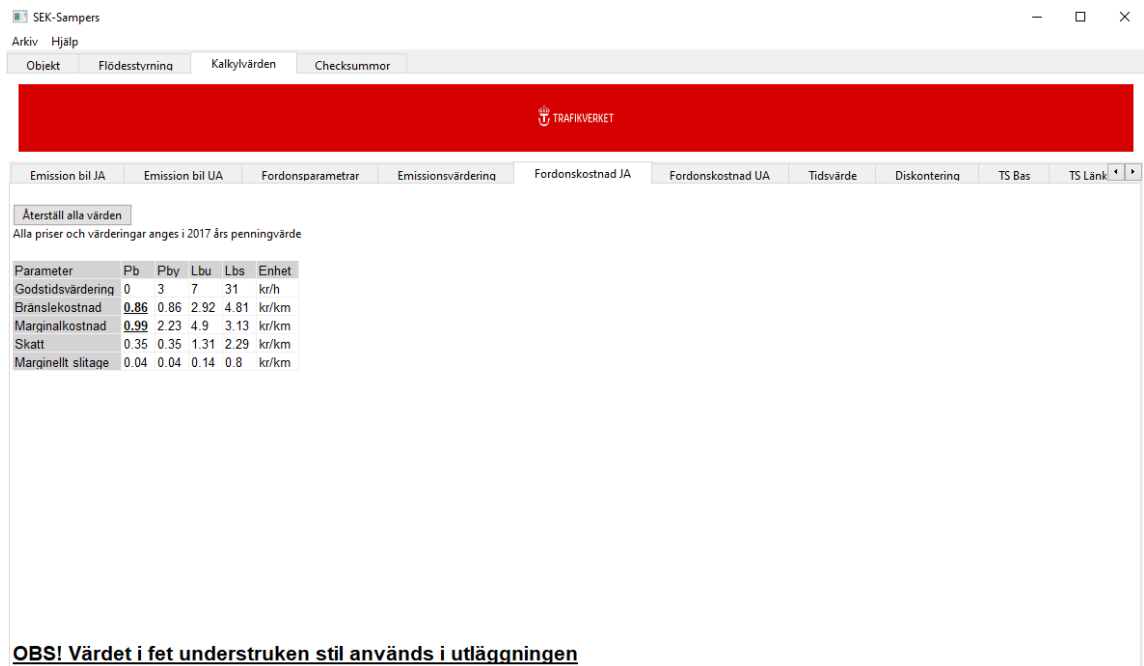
SEK-Sampers

Arkiv Hjälp

Objekt | Flödesstyrning | Kalkylvärden | Checksummor

TRAFIKVERKET

Emission bil JA | Emission bil UA | Fordonsparametrar | Emissionsvärdering | Fordonskostnad JA | Fordonskostnad UA | Tidsvärde | Diskontering | TS Bas | TS Länk

Återställ alla värden

Alla priser och värderingar anges i 2017 års penningvärde

| Parameter | Pb | Pby | Lbu | Lbs | Enhet |
|---|---|---|---|---|---|
| Godstidsvärdering | 0 | 3 | 7 | 31 | kr/h |
| Bränslekostnad | 0.86 | 0.86 | 2.92 | 4.81 | kr/km |
| Marginalkostnad | 0.99 | 2.23 | 4.9 | 3.13 | kr/km |
| Skatt | 0.35 | 0.35 | 1.31 | 2.29 | kr/km |
| Marginellt slitage | 0.04 | 0.04 | 0.14 | 0.8 | kr/km |

OBS! Värdet i fet understruken stil används i utläggningen